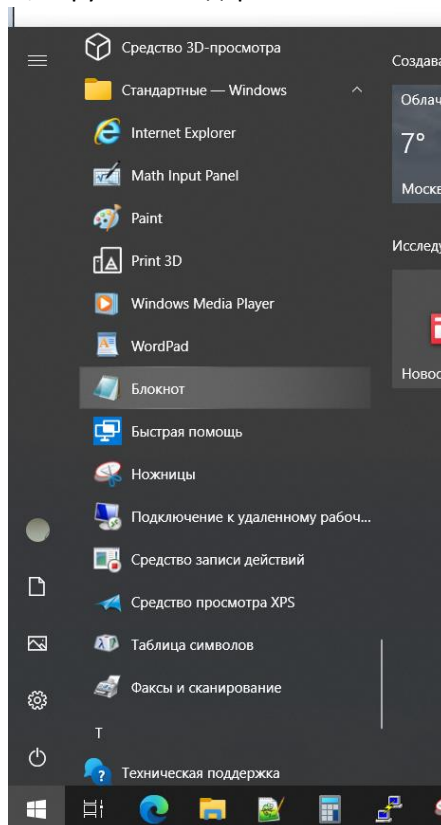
Средство 3D-просмотра
Стандартные — Windows
Internet Explorer
Math Input Panel
Paint
Print 3D
Windows Media Player
WordPad
Блокнот
Быстрая помощь
Ножницы
Подключение к удаленному рабоч...
Средство записи действий
Средство просмотра XPS
Таблица символов
Факсы и сканирование
Т
Техническая поддержка

Создава
Облач
7°
Моске
Исследу
Новос